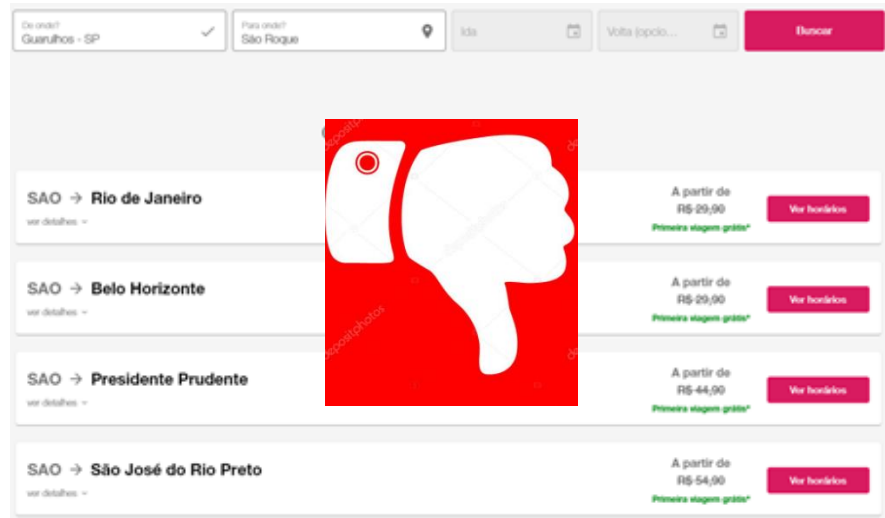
De onde?
Guarulhos - SP

Para onde?
São Roque

Ida

Volta (opcio...

Buscar

depositphotos

SAO → Rio de Janeiro
ver detalhes

A partir de
R$ 29,90
Primeira viagem grátis*

Ver horários

SAO → Belo Horizonte
ver detalhes

A partir de
R$ 29,90
Primeira viagem grátis*

Ver horários

SAO → Presidente Prudente
ver detalhes

A partir de
R$ 44,90
Primeira viagem grátis*

Ver horários

SAO → São José do Rio Preto
ver detalhes

A partir de
R$ 54,90
Primeira viagem grátis*

Ver horários